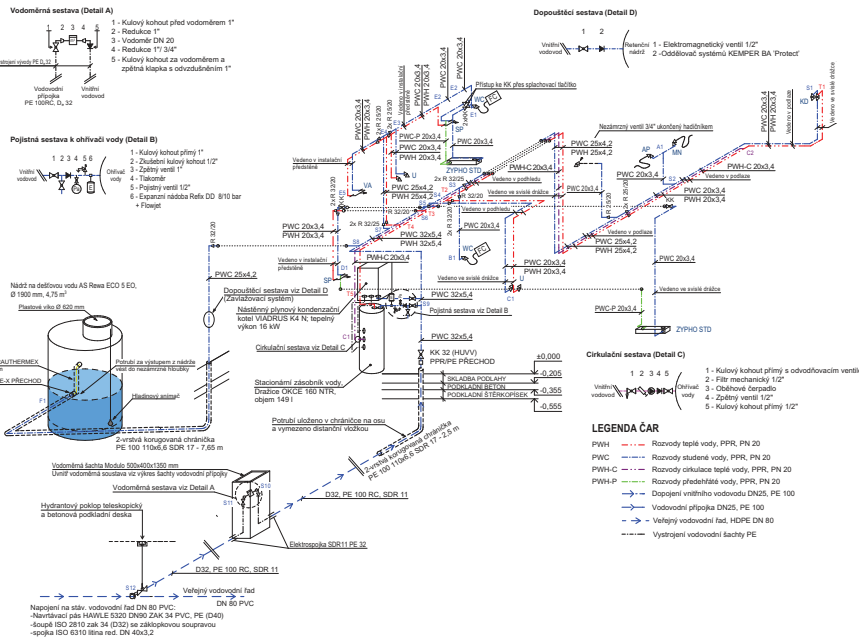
Vodoměrná sestava (Detail A)

1 2 3 4 5

1 - Kulový kohout před vodoměrem 1"
2 - Redukce 1"
3 - Vodoměr DN 20
4 - Redukce 1"/ 3/4"
5 - Kulový kohout za vodoměrem a zpětná klapka s odvzdušněním 1"

Vystrojení vývody PE $D_e$ 32

Vodovodní přípojka PE 100RC, $D_e$ 32

Vnitřní vodovod

Pojistná sestava k ohřívači vody (Detail B)

1 2 3 4 5 6

Vnitřní vodovod

Ohřívač vody

1 - Kulový kohout přímý 1"
2 - Zkušební kulový kohout 1/2"
3 - Zpětný ventil 1"
4 - Tlakoměr
5 - Pojistný ventil 1/2"
6 - Expanzní nádoba Refix DD 8/10 bar + Flowjet

Dopouštěcí sestava (Detail D)

1 2

Vnitřní vodovod

Retenční nádrž

1 - Elektromagnetický ventil 1/2"
2 -Oddělovač systémů KEMPER BA 'Protect'

PWC 20x3,4
PWH 20x3,4
PWC 20x3,4
PWH 20x3,4
PWC 20x3,4

Přístup ke KK přes splachovací tlačítko

Vedeno v předstěně

2x R 25/20

E2

WC

SP

PWC-P 20x3,4
PWC 20x3,4
PWH 20x3,4

ZYPHO STD

U

Vedeno v instalační předstěně

PWC 25x4,2
PWH 25x4,2
PWH-C 20x3,4

2x R 32/25

Nezámrzný ventil 3/4" ukončený hadičkám

PWC 25x4,2
PWC 20x3,4

Vedeno v podhledu

Vedeno ve svislé drážce

PWC 20x3,4
PWH 20x3,4
PWH-C 20x3,4

PWC 20x3,4
PWH 20x3,4

Vedeno v podlaze

Vedeno ve svislé drážce

KD

AP

MN

C2

PWC 20x3,4
PWH 20x3,4

KK

2x R 25/20

VA

E1

2x R 32/25

2x R 32/20

PWC 32x5,4
PWH 32x5,4

PWC 25x4,2
PWH 20x3,4

Vedeno v instalační předstěně

R 32/20

PWC 25x4,2

D1

SP

Vedeno ve svislé drážce

WC

PWC 25x4,2
PWH 20x3,4

PWC 20x3,4

Vedeno v podlaze

Vedeno ve svislé drážce

C1

B1

PWC-P 20x3,4

ZYPHO STD

U

U

PWH-C 20x3,4

PWC 32x5,4

Nádrž na dešťovou vodu AS Rewa ECO 5 EO, Ø 1900 mm, 4,75 m$^3$

Plastové víko Ø 620 mm

RAUTHERMEX

PE-X PŘECHOD

Potrubí za výstupem z nádrže vést do nezámrzné hloubky

Hladinový snímač

F1

Dopouštěcí sestava viz Detail D (Zavlažovací systém)

Nástěnný plynový kondenzační kotel VIADRUS K4 N; tepelný výkon 16 kW

Pojistná sestava viz Detail B

Cirkulační sestava viz Detail C

PWC 32x5,4

KK 32 (HUVV) PPR/PE PŘECHOD

±0,000
-0,205
-0,355
-0,555

SKLADBA PODLAHY
PODKLADNÍ BETON
PODKLADNÍ ŠTĚRKOPÍSEK

Stacionární zásobník vody Dražice OKCE 160 NTR, objem 149 l

Cirkulační sestava (Detail C)

1 2 3 4 5

Vnitřní vodovod

Ohřívač vody

1 - Kulový kohout přímý s odvodňovacím ventilem
2 - Filtr mechanický 1/2"
3 - Oběhové čerpadlo
4 - Zpětný ventil 1/2"
5 - Kulový kohout přímý 1/2"

LEGENDA ČAR

PWH Rozvody teplé vody, PPR, PN 20
PWC Rozvody studené vody, PPR, PN 20
PWH-C Rozvody cirkulace teplé vody, PPR, PN 20
PWH-P Rozvody předehřáté vody, PPR, PN 20
Dopojení vnitřního vodovodu DN25, PE 100
Vodovodní přípojka DN25, PE 100
Veřejný vodovodní řad, HDPE DN 80
Vystrojení vodovodní šachty PE

2-vrstvá korugovaná chránička PE 100 110x6,6 SDR 17 - 7,65 m

Potrubí uloženo v chráničce na osu a vymezeno distanční vložkou

2-vrstvá korugovaná chránička PE 100 110x6,6 SDR 17 - 2,5 m

Vodoměrná šachta Modulo 500x400x1350 mm
Uvnitř vodoměrná soustava viz výkres šachty vodovodní přípojky

Vodoměrná sestava viz Detail A

S10

S11

Hydrantový poklop teleskopický a betonová podkladní deska

D32, PE 100 RC, SDR 11

Elektrospojka SDR11 PE 32

D32, PE 100 RC, SDR 11

S12

Veřejný vodovodní řad DN 80 PVC

Napojení na stáv. vodovodní řad DN 80 PVC:
-Navrtávací pás HAWLE 5320 DN90 ZAK 34 PVC, PE (D40)
-šoupě ISO 2810 zak 34 (D32) se zákopovou soupravou
-spojka ISO 6310 litina red. DN 40x3,2